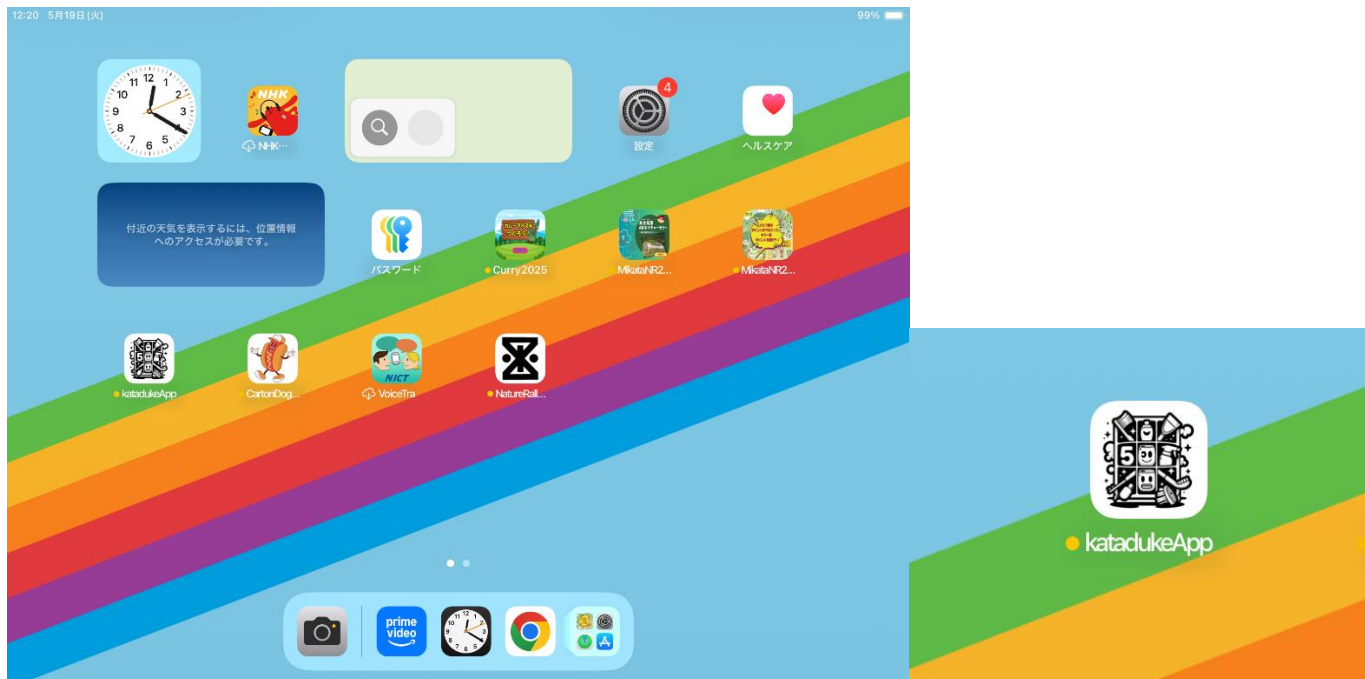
12:20 5月19日(火)

99%

12 1 2 3 4 5 6 7 8 9 10 11

NHK

NHK…

4

設定

ヘルスケア

付近の天気を表示するには、位置情報へのアクセスが必要です。

パスワード

Curry2025

MikataNR2…

MikataNR2…

5

katadukeApp

CartonDog…

NICT

VoiceTra

NatureRall…

prime video

5

katadukeApp